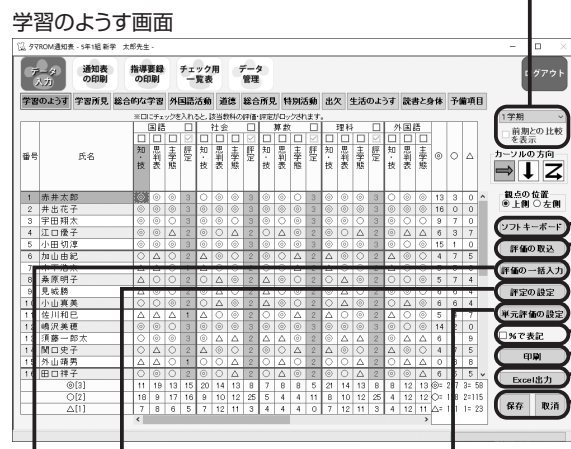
学習のようす画面

タマROM通知表 - 5年1組 新学　太郎先生 -

データ入力　通知表の印刷　指導要録の印刷　チェック用一覧表　データ管理　ログアウト

学習のようす　学習所見　総合的な学習　外国語活動　道徳　総合所見　特別活動　出欠　生活のようす　読書と身体　予備項目

※□にチェックを入れると、該当教科の評価・評定がロックされます。

| 番号 | 氏名 | 国語 知・技 | 思・判・表 | 主・学・態 | 評定 | 社会 知・技 | 思・判・表 | 主・学・態 | 評定 | 算数 知・技 | 思・判・表 | 主・学・態 | 評定 | 理科 知・技 | 思・判・表 | 主・学・態 | 評定 | 外国語 知・技 | 思・判・表 | 主・学・態 | 評定 | ◎ | ○ | △ |
|---|---|---|---|---|---|---|---|---|---|---|---|---|---|---|---|---|---|---|---|---|---|---|---|---|
| 1 | 赤井太郎 | ◎ | ◎ | ◎ | 3 | ◎ | ◎ | ◎ | 3 | ○ | ◎ | ○ | 3 | ◎ | ◎ | ◎ | 3 | ◎ | ◎ | ○ | 3 | 13 | 3 | 0 |
| 2 | 井出花子 | | | | | | | | | | | | | | | | | | | | | 16 | 0 | 0 |
| 3 | 宇田翔太 | | | | | | | | | | | | | | | | | | | | | 9 | 7 | 0 |
| 4 | 江口優子 | | | | | | | | | | | | | | | | | | | | | 6 | 3 | 7 |
| 5 | 小田切淳 | | | | | | | | | | | | | | | | | | | | | 15 | 1 | 0 |
| 6 | 加山由紀 | | | | | | | | | | | | | | | | | | | | | 4 | 7 | 5 |
| 8 | 桑原明子 | | | | | | | | | | | | | | | | | | | | | 5 | 7 | 4 |
| 9 | 見城勝 | | | | | | | | | | | | | | | | | | | | | | | |
| 10 | 小山真美 | | | | | | | | | | | | | | | | | | | | | 6 | 6 | 4 |
| 11 | 佐川和巳 | | | | | | | | | | | | | | | | | | | | | 5 | | 7 |
| 12 | 嶋沢美穂 | | | | | | | | | | | | | | | | | | | | | 14 | 2 | 0 |
| 13 | 須藤一郎太 | | | | | | | | | | | | | | | | | | | | | 6 | | 9 |
| 14 | 関口史子 | | | | | | | | | | | | | | | | | | | | | 4 | 7 | 5 |
| 15 | 外山靖男 | | | | | | | | | | | | | | | | | | | | | | 8 | 8 |
| 16 | 田口祥子 | | | | | | | | | | | | | | | | | | | | | 6 | | 5 |
| | ◎[3] | 11 | 19 | 13 | 15 | 20 | 14 | 13 | 8 | 7 | 8 | 8 | 5 | 21 | 14 | 13 | 8 | 8 | 12 | 13 | | | | |
| | ○[2] | 18 | 9 | 17 | 16 | 9 | 10 | 12 | 25 | 5 | 4 | 4 | 11 | 8 | 10 | 12 | 25 | 4 | 12 | 12 | | | | |
| | △[1] | 7 | 8 | 6 | 5 | 7 | 12 | 11 | 3 | 4 | 4 | 4 | 0 | 7 | 12 | 11 | 3 | 4 | 12 | 11 | | | | |

◎= 27 3= 58
○= 18 2=115
△= 11 1= 23

1学期
前期との比較を表示
カーソルの方向
観点の位置
◉上側 ○左側
ソフトキーボード
評価の取込
評価の一括入力
評定の設定
単元評価の設定
□%で表記
印刷
Excel出力
保存　取消